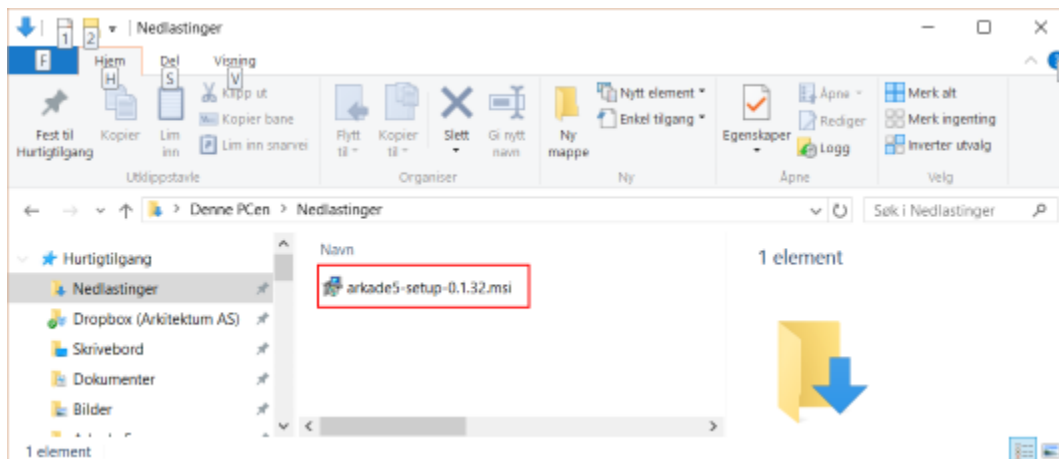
1 2 | Nedlastinger

F Hjem H Del S Visning V

Fest til Hurtigtilgang Kopier Lim inn Klipp ut Kopier bane Lim inn snarvei
Utklippstavle

Flytt til Kopier til Slett Gi nytt navn
Organiser

Ny mappe Nytt element Enkel tilgang
Ny

Egenskaper Åpne Rediger Logg
Åpne

Merk alt Merk ingenting Inverter utvalg
Velg

Denne PCen > Nedlastinger

Søk i Nedlastinger

Hurtigtilgang
Nedlastinger
Dropbox (Arkitektum AS)
Skrivebord
Dokumenter
Bilder

Navn
arkade5-setup-0.1.32.msi

1 element

1 element